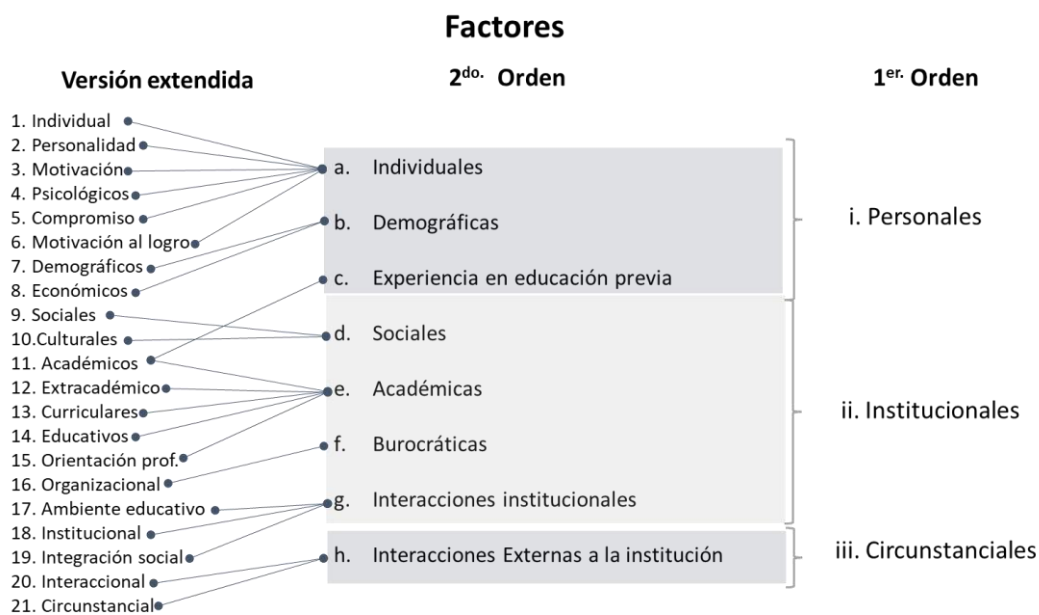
Factores

Versión extendida

1. Individual
2. Personalidad
3. Motivación
4. Psicológicos
5. Compromiso
6. Motivación al logro
7. Demográficos
8. Económicos
9. Sociales
10.Culturales
11. Académicos
12. Extracadémico
13. Curriculares
14. Educativos
15. Orientación prof.
16. Organizacional
17. Ambiente educativo
18. Institucional
19. Integración social
20. Interaccional
21. Circunstancial

$2^{do.}$ Orden

a. Individuales
b. Demográficas
c. Experiencia en educación previa
d. Sociales
e. Académicas
f. Burocráticas
g. Interacciones institucionales
h. Interacciones Externas a la institución

$1^{er.}$ Orden

i. Personales
ii. Institucionales
iii. Circunstanciales